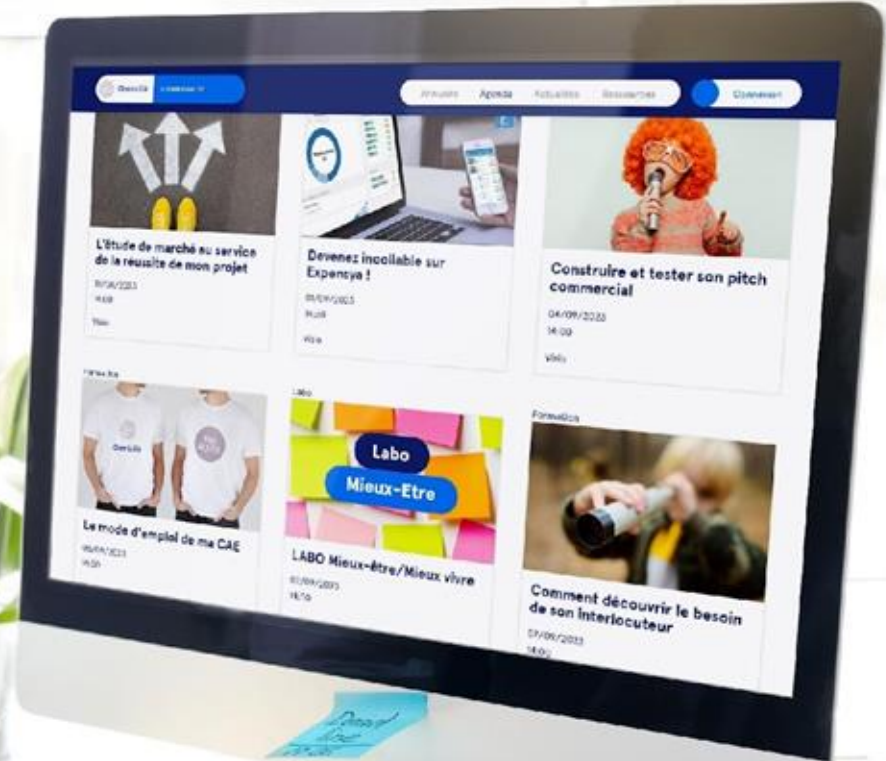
Annuaire Agenda Actualités Ressources

Connexion

L'étude de marché au service de la réussite de mon projet

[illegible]

Devenez incollable sur Expensya !

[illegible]

Construire et tester son pitch commercial

04/09/2023
14:00

Labo

Formation

Labo
Mieux-Etre

Le mode d'emploi de ma CAE

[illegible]

LABO Mieux-être/Mieux vivre

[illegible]

Comment découvrir le besoin de son interlocuteur

07/09/2023
14:00